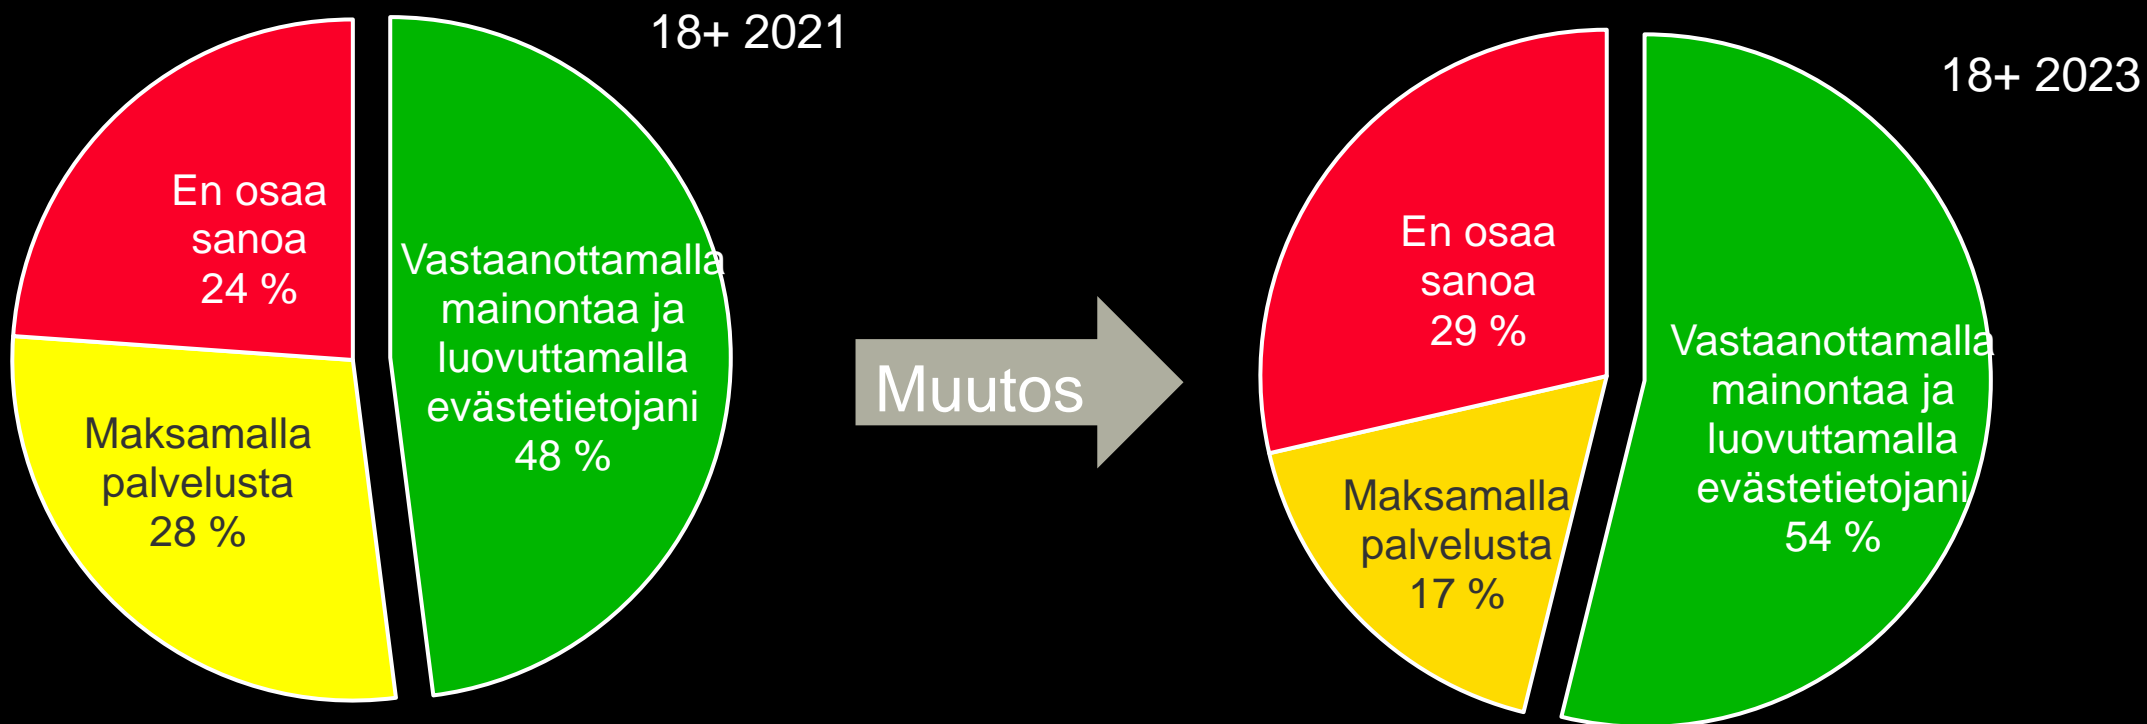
18+ 2021

En osaa sanoa 24 %

Vastaanottamalla mainontaa ja luovuttamalla evästetietojani 48 %

Maksamalla palvelusta 28 %

Muutos

18+ 2023

En osaa sanoa 29 %

Vastaanottamalla mainontaa ja luovuttamalla evästetietojani 54 %

Maksamalla palvelusta 17 %